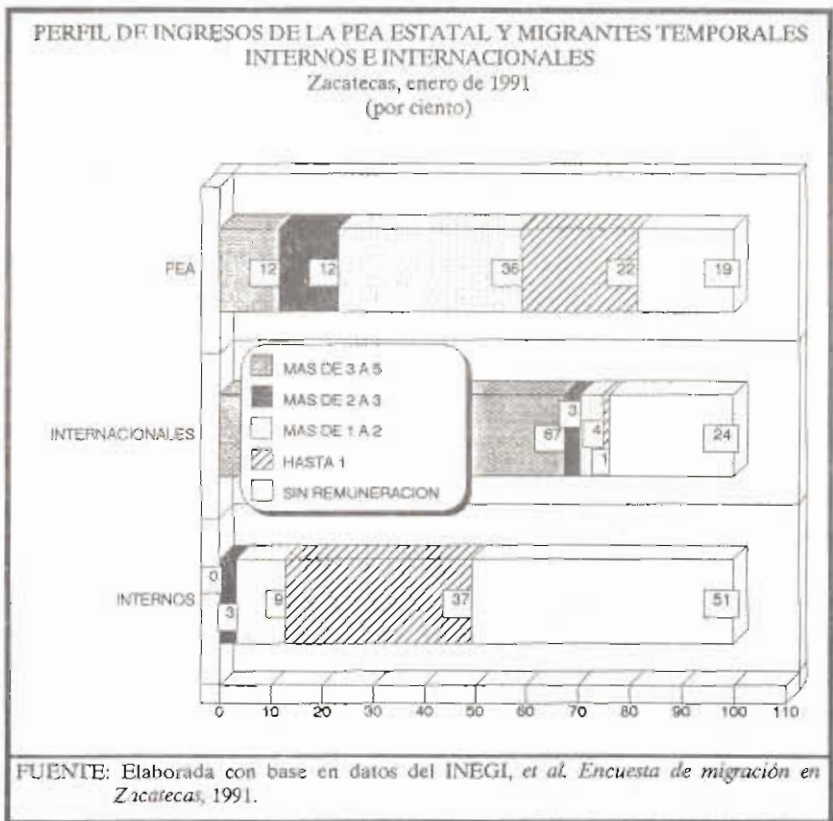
PERFIL DE INGRESOS DE LA PEA ESTATAL Y MIGRANTES TEMPORALES INTERNOS E INTERNACIONALES
Zacatecas, enero de 1991
(por ciento)

PEA
12
12
36
22
19

INTERNACIONALES
67
3
4
1
24

INTERNOS
0
3
9
37
51

MAS DE 3 A 5
MAS DE 2 A 3
MAS DE 1 A 2
HASTA 1
SIN REMUNERACION

0 10 20 30 40 50 60 70 80 90 100 110

FUENTE: Elaborada con base en datos del INEGI, *et al. Encuesta de migración en Zacatecas*, 1991.